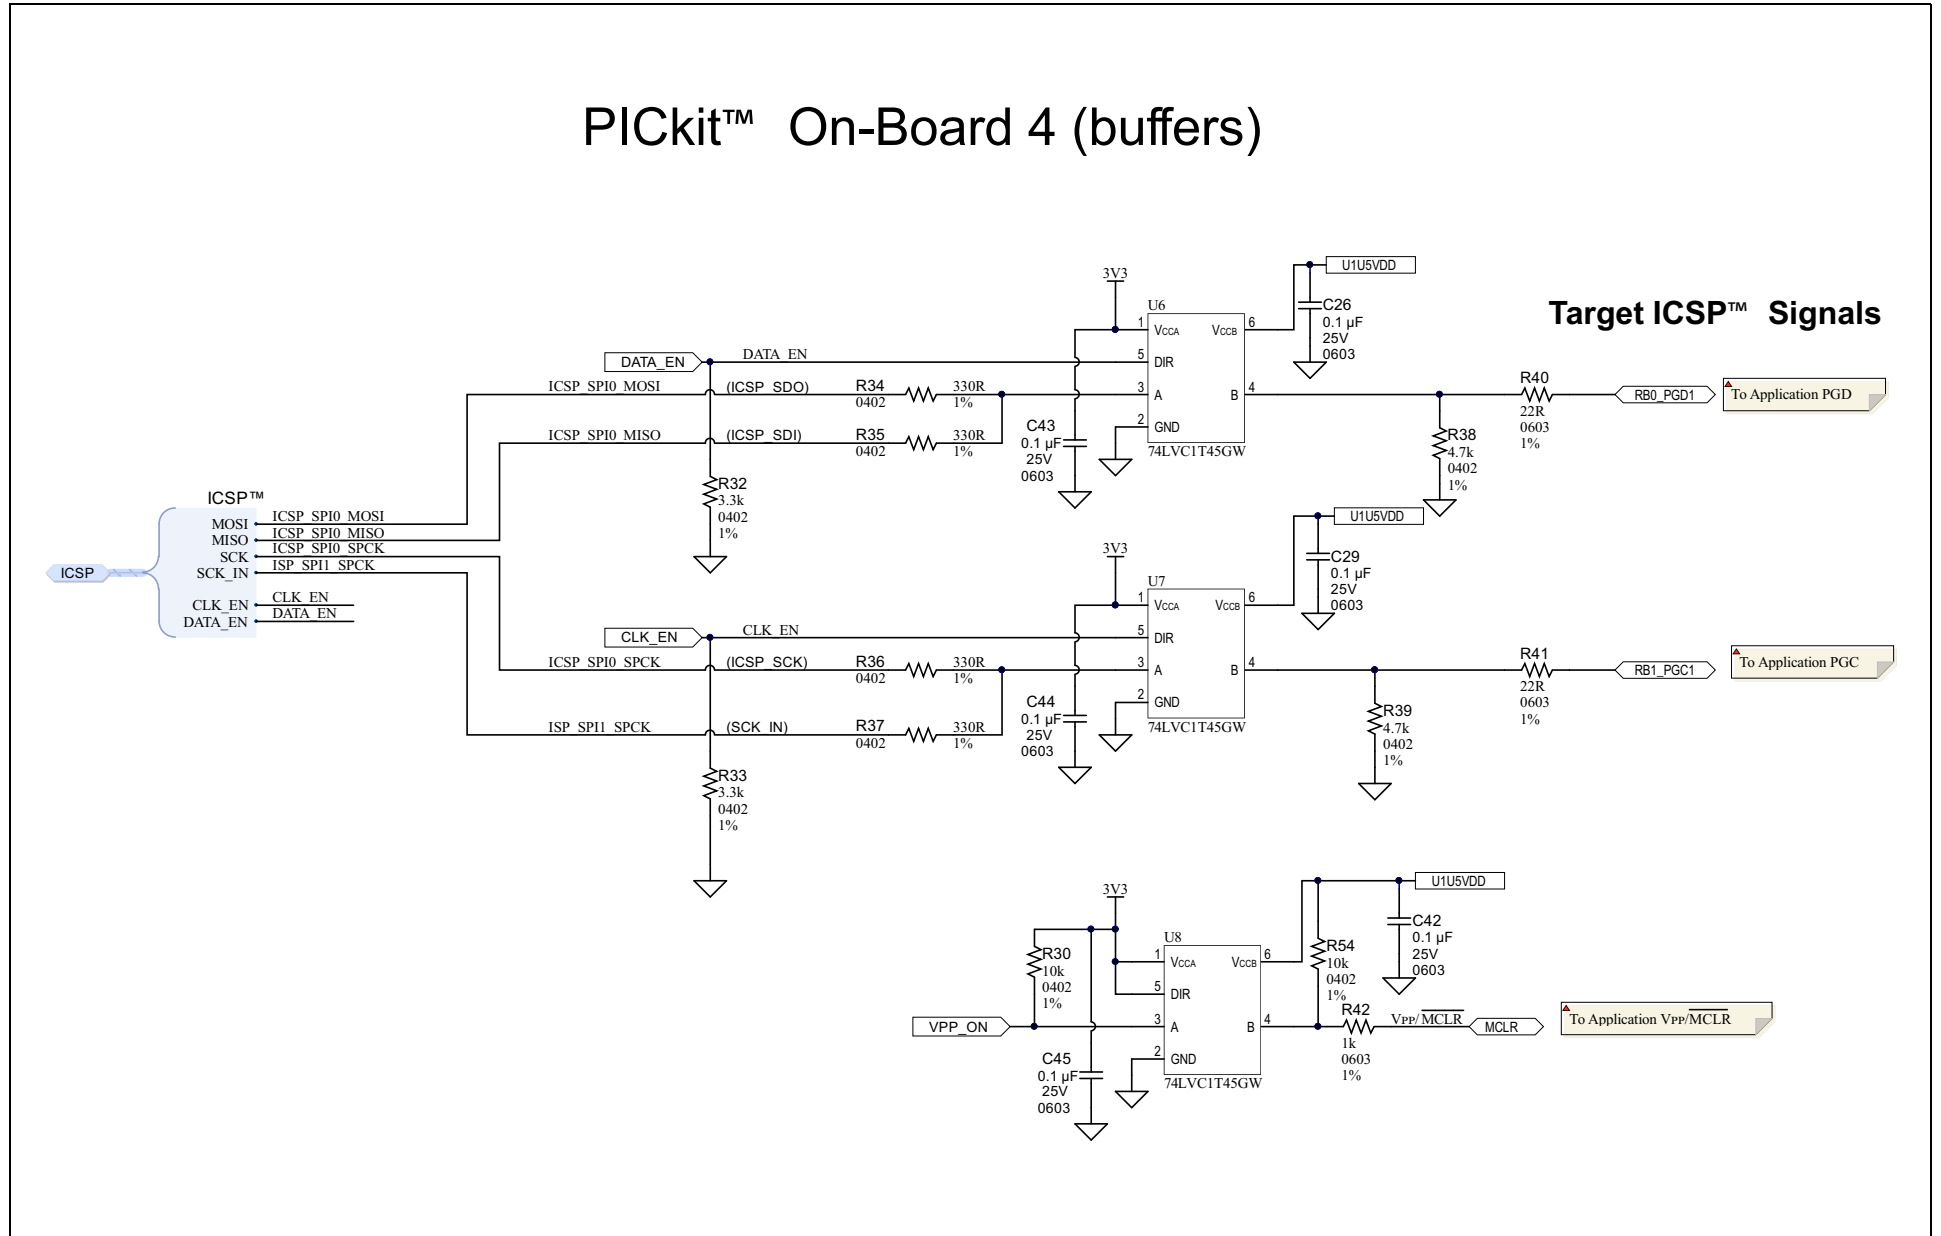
PICkit™ On-Board 4 (buffers)

Target ICSP™ Signals

3V3
U6
1 VCCA
VCCB 6
U1U5VDD
C26
0.1 µF
25V
0603
DATA_EN
DATA_EN
5 DIR
ICSP_SPI0_MOSI
(ICSP_SDO)
R34
0402
330R
1%
3 A
B 4
R40
22R
0603
1%
RB0_PGD1
To Application PGD
ICSP_SPI0_MISO
(ICSP_SDI)
R35
0402
330R
1%
C43
0.1 µF
25V
0603
2 GND
74LVC1T45GW
R38
4.7k
0402
1%
R32
3.3k
0402
1%

ICSP™
MOSI
MISO
SCK
SCK_IN
CLK_EN
DATA_EN
ICSP
ICSP_SPI0_MOSI
ICSP_SPI0_MISO
ICSP_SPI0_SPCK
ISP_SPI1_SPCK
CLK_EN
DATA_EN

U1U5VDD
C29
0.1 µF
25V
0603
3V3
U7
1 VCCA
VCCB 6
CLK_EN
CLK_EN
5 DIR
ICSP_SPI0_SPCK
(ICSP_SCK)
R36
0402
330R
1%
3 A
B 4
R41
22R
0603
1%
RB1_PGC1
To Application PGC
C44
0.1 µF
25V
0603
2 GND
74LVC1T45GW
R39
4.7k
0402
1%
ISP_SPI1_SPCK
(SCK_IN)
R37
0402
330R
1%
R33
3.3k
0402
1%

3V3
U1U5VDD
R30
10k
0402
1%
U8
1 VCCA
VCCB 6
5 DIR
R54
10k
0402
1%
C42
0.1 µF
25V
0603
VPP_ON
3 A
B 4
R42
1k
0603
1%
VPP/$\overline{MCLR}$
MCLR
To Application VPP/$\overline{MCLR}$
C45
0.1 µF
25V
0603
2 GND
74LVC1T45GW